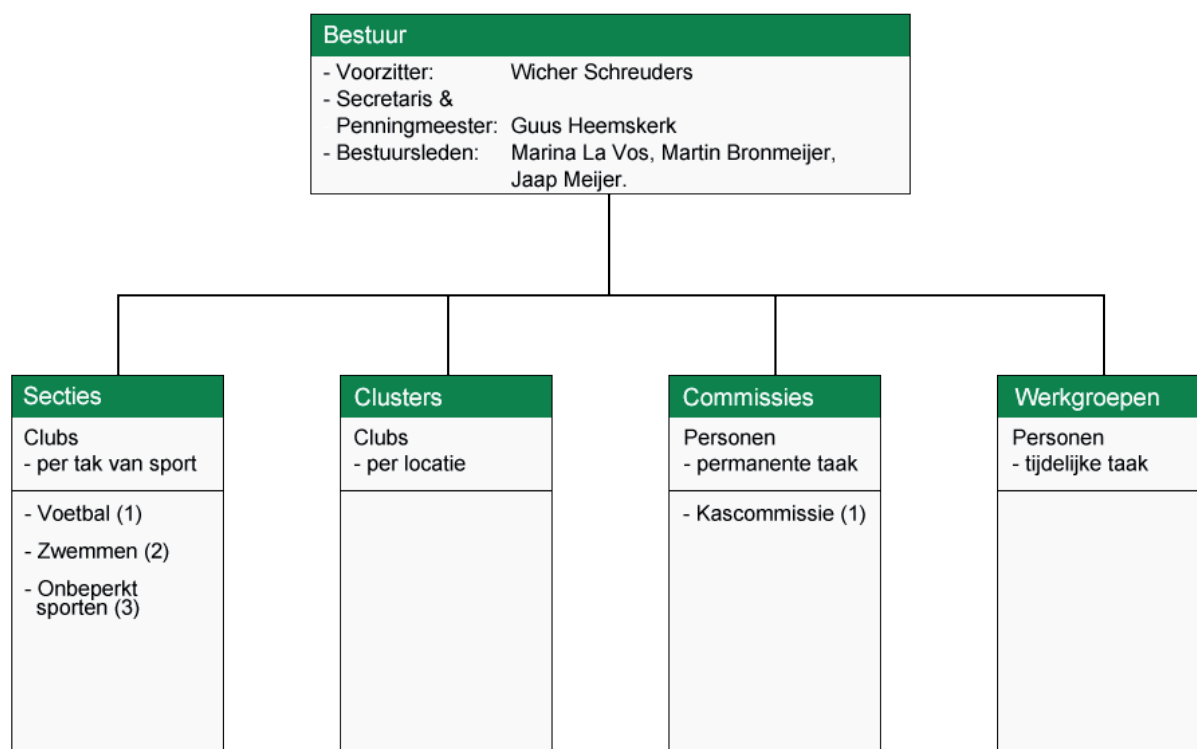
Bestuur

- Voorzitter: Wicher Schreuders
- Secretaris & Penningmeester: Guus Heemskerk
- Bestuursleden: Marina La Vos, Martin Bronmeijer, Jaap Meijer.

Secties

Clubs
- per tak van sport

- Voetbal (1)
- Zwemmen (2)
- Onbeperkt sporten (3)

Clusters

Clubs
- per locatie

Commissies

Personen
- permanente taak

- Kascommissie (1)

Werkgroepen

Personen
- tijdelijke taak